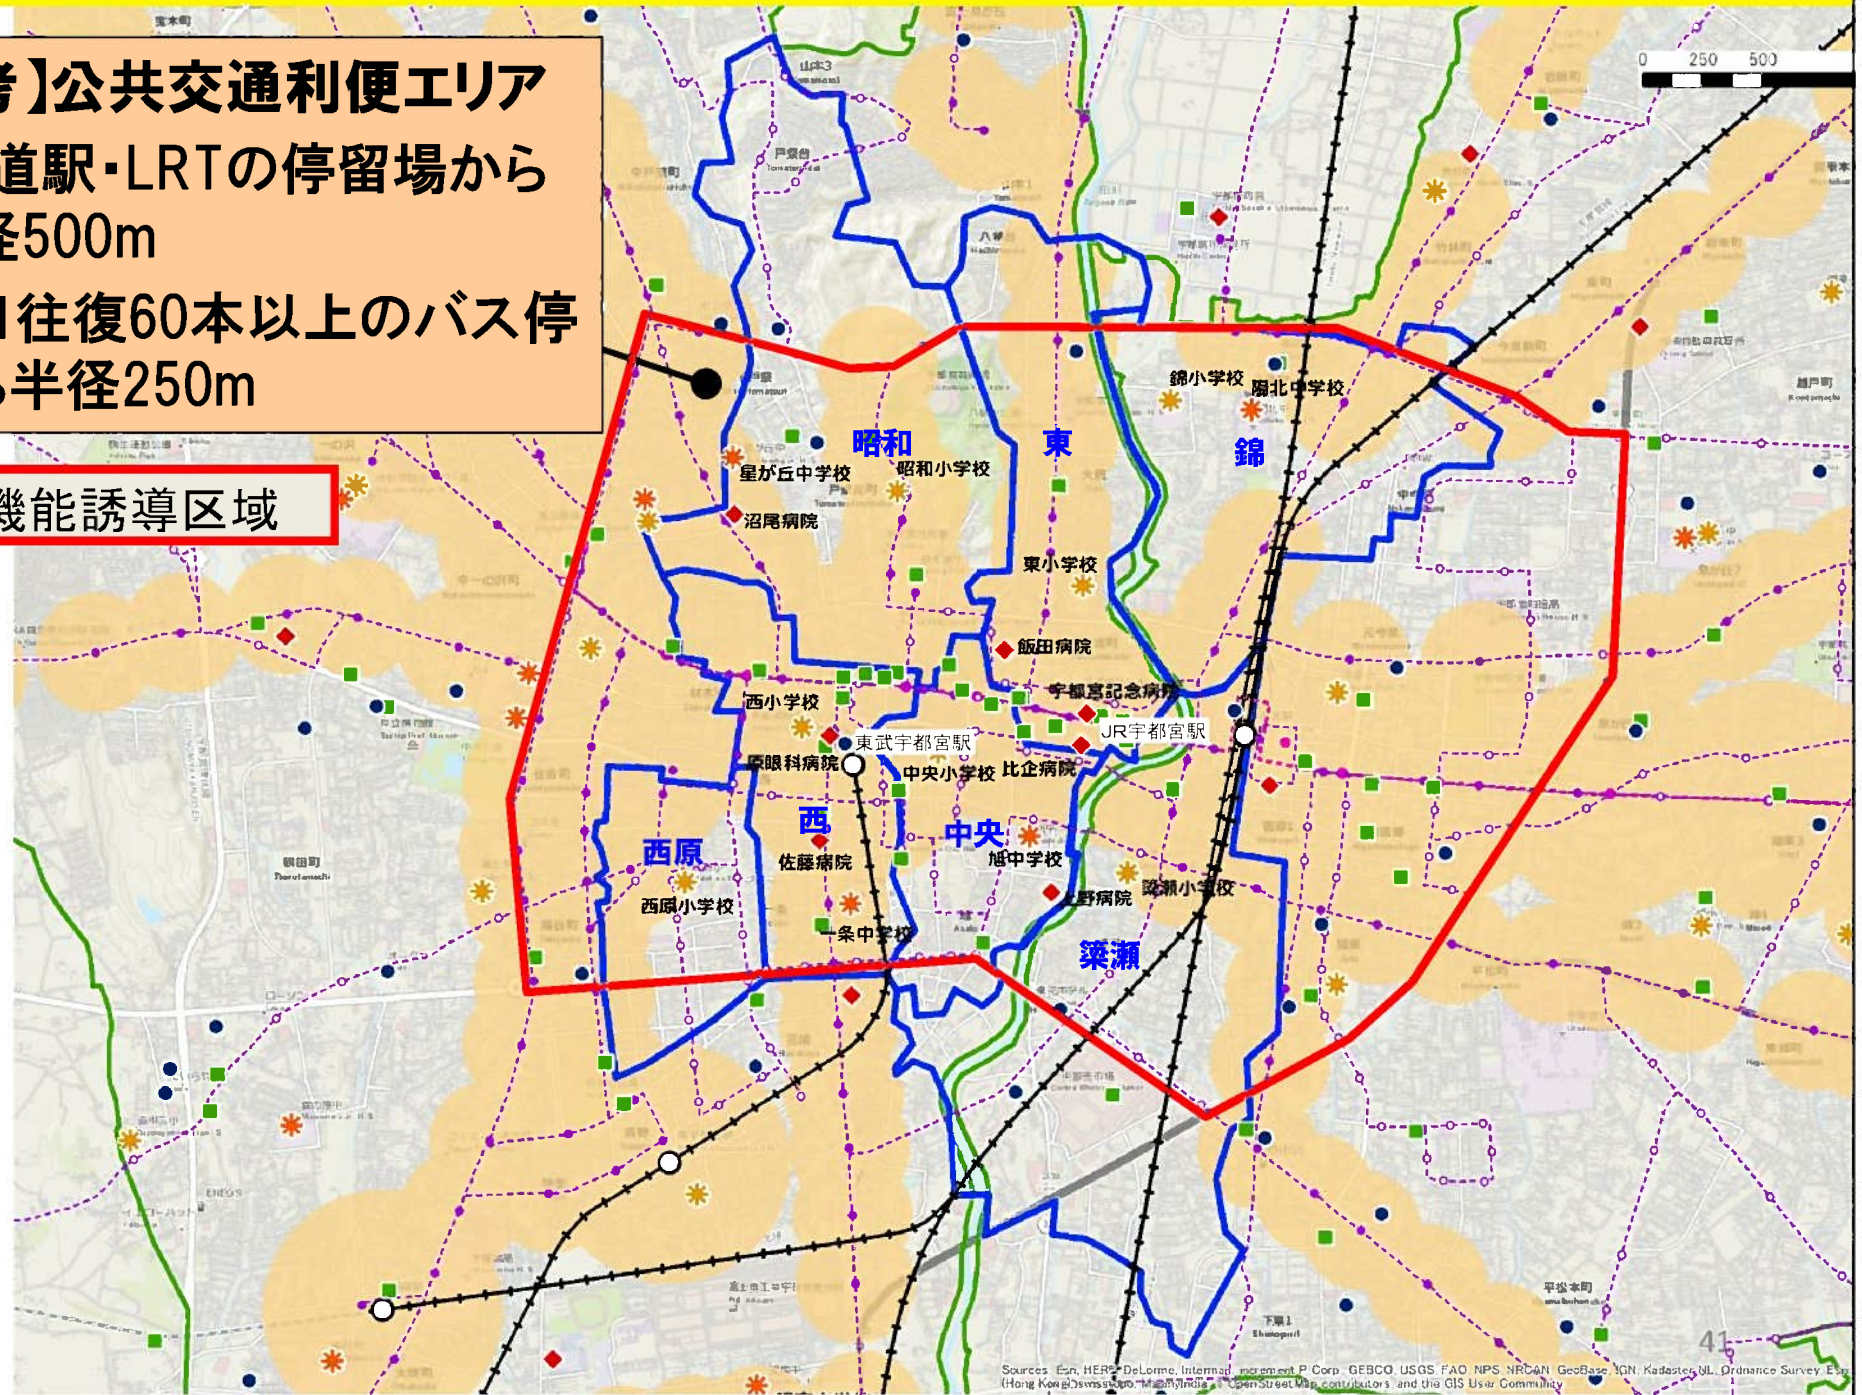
】公共交通利便エリア
道駅・LRTの停留場から
径500m
往復60本以上のバス停
半径250m

機能誘導区域

0 250 500

昭和
東
錦
錦小学校
陽北中学校
星が丘中学校
昭和小学校
沼尾病院
東小学校
飯田病院
宇都宮記念病院
西小学校
JR宇都宮駅
東武宇都宮駅
眼科病院
中央小学校
比企病院
西
中央
西原
佐藤病院
旭中学校
西原小学校
野病院
簗瀬小学校
一条中学校
簗瀬

41

Sources: Esri, HERE, DeLorme, Intermap, increment P Corp., GEBCO, USGS, FAO, NPS, NRCAN, GeoBase, IGN, Kadaster NL, Ordnance Survey, Esri (Hong Kong), swisstopo, MapmyIndia, © OpenStreetMap contributors, and the GIS User Community